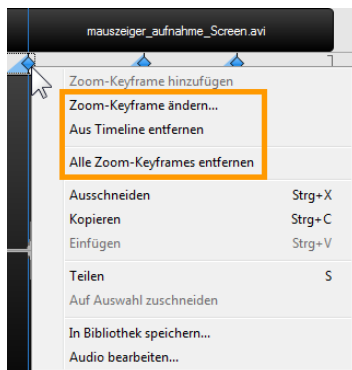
mauszeiger_aufnahme_Screen.avi

Zoom-Keyframe hinzufügen
Zoom-Keyframe ändern...
Aus Timeline entfernen

Alle Zoom-Keyframes entfernen

| Ausschneiden | Strg+X |
|---|---|
| Kopieren | Strg+C |
| Einfügen | Strg+V |

Teilen S
Auf Auswahl zuschneiden

In Bibliothek speichern...
Audio bearbeiten...